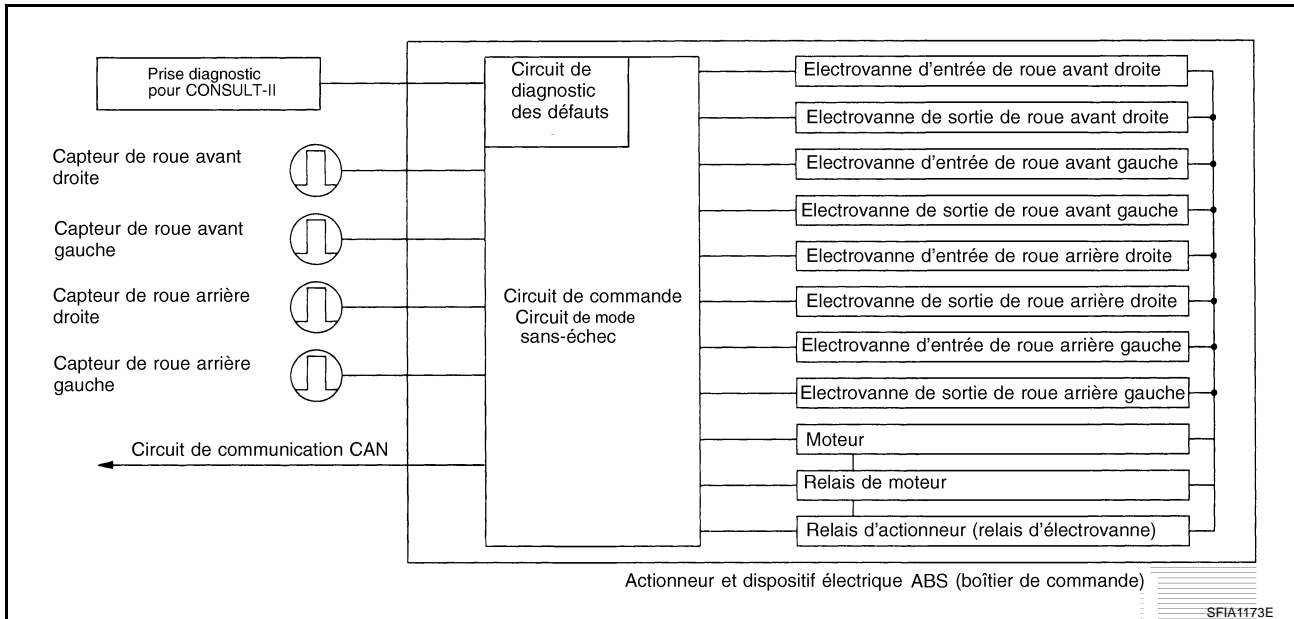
Prise diagnostic pour CONSULT-II

Circuit de diagnostic des défauts

Capteur de roue avant droite

Capteur de roue avant gauche

Capteur de roue arrière droite

Capteur de roue arrière gauche

Circuit de commande
Circuit de mode sans-échec

Circuit de communication CAN

Electrovanne d'entrée de roue avant droite

Electrovanne de sortie de roue avant droite

Electrovanne d'entrée de roue avant gauche

Electrovanne de sortie de roue avant gauche

Electrovanne d'entrée de roue arrière droite

Electrovanne de sortie de roue arrière droite

Electrovanne d'entrée de roue arrière gauche

Electrovanne de sortie de roue arrière gauche

Moteur

Relais de moteur

Relais d'actionneur (relais d'électrovanne)

Actionneur et dispositif électrique ABS (boîtier de commande)

SFIA1173E